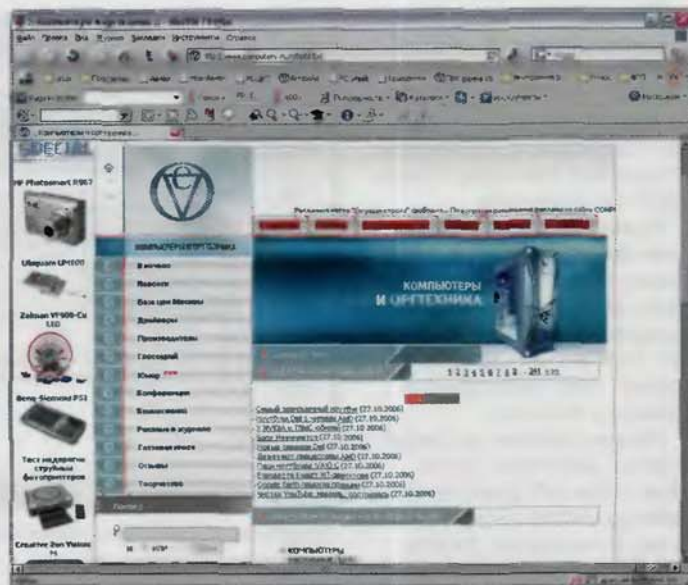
Компьютеры и оргтехника – Mozilla Firefox

Компьютеры и оргтехника

SPECIAL

HP Photosmart R967

Ulepson LP1000

Zalman VF900-Cu LED

Benq-Siemens P51

Тест недорогих струйных фотопринтеров

Creative Zen Vision M

КОМПЬЮТЕРЫ И ОРГТЕХНИКА

В начало

Новости

База цен Москвы

Драйверы

Производители

Глоссарий

Юмор

Конференции

Бизнес

Рассылки и журналы

Готовые ответы

Отзывы

Творчество

КОМПЬЮТЕРЫ
И ОРГТЕХНИКА

1 2 3 4 5 6 7 8 9 ... 281 стр.

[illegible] (27.10.2006)
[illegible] (27.10.2006)
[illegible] (27.10.2006)
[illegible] (27.10.2006)
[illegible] (27.10.2006)
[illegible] (27.10.2006)
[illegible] (27.10.2006)
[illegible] (27.10.2006)
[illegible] (27.10.2006)
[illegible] (27.10.2006)

КОМПЬЮТЕРЫ